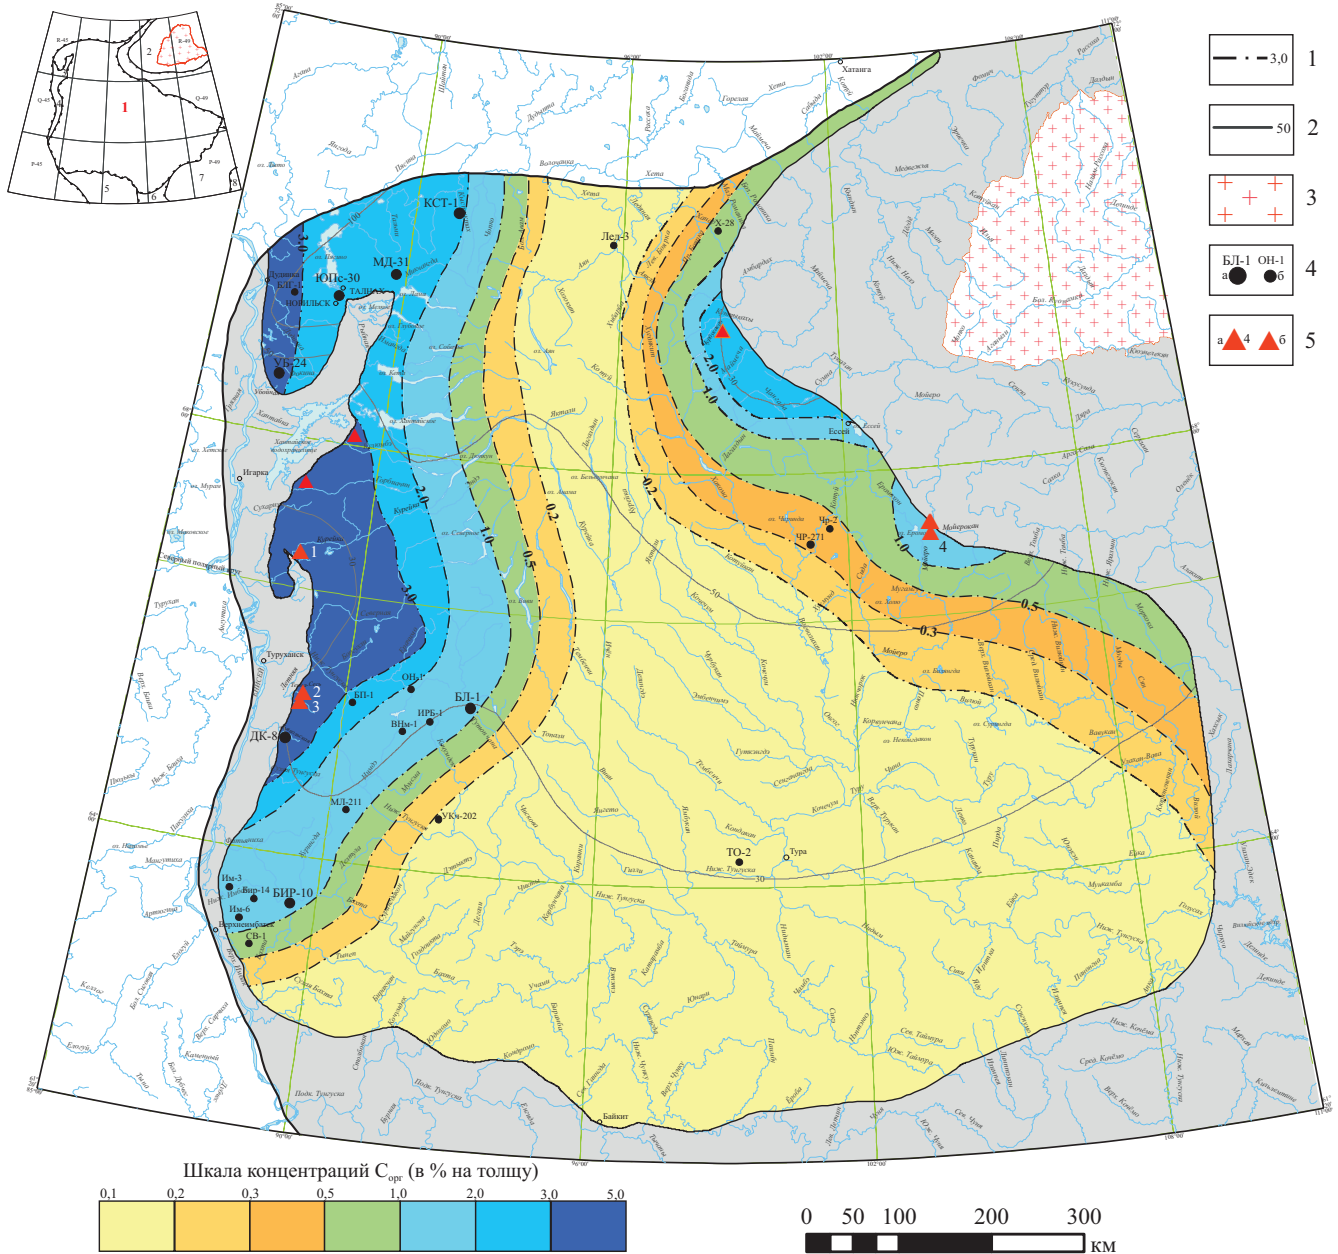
R-45
R-49
2
1
Q-45
Q-49
P-45
P-49
5
6
7
8

Хатанга
Хета
Хета
Валовдавка
Дудинка
Норильск
Талнах
Игарка
Туруханск
Тура
Байкит
Ессей
Маймеча

КСТ-1
МД-31
ЮПе-30
УБ-24
Лед-3
Х-28
Чр-2
ЧР-271
БЛ-1
ОН-1
БП-1
ИРБ-1
ВНм-1
ДК-8
МЛ-211
УКн-202
ТО-2
Им-3
Бир-14
Им-6
БИР-10
СВ-1

1
2
3
4

3,0
2,0
1,0
0,5
0,2
0,3
50
50
30

1
2
3
4
5
3,0
50
БЛ-1 а
ОН-1 б
а 4 б

Шкала концентраций $C_{орг}$ (в % на толщу)
0,1 0,2 0,3 0,5 1,0 2,0 3,0 5,0

0 50 100 200 300
км